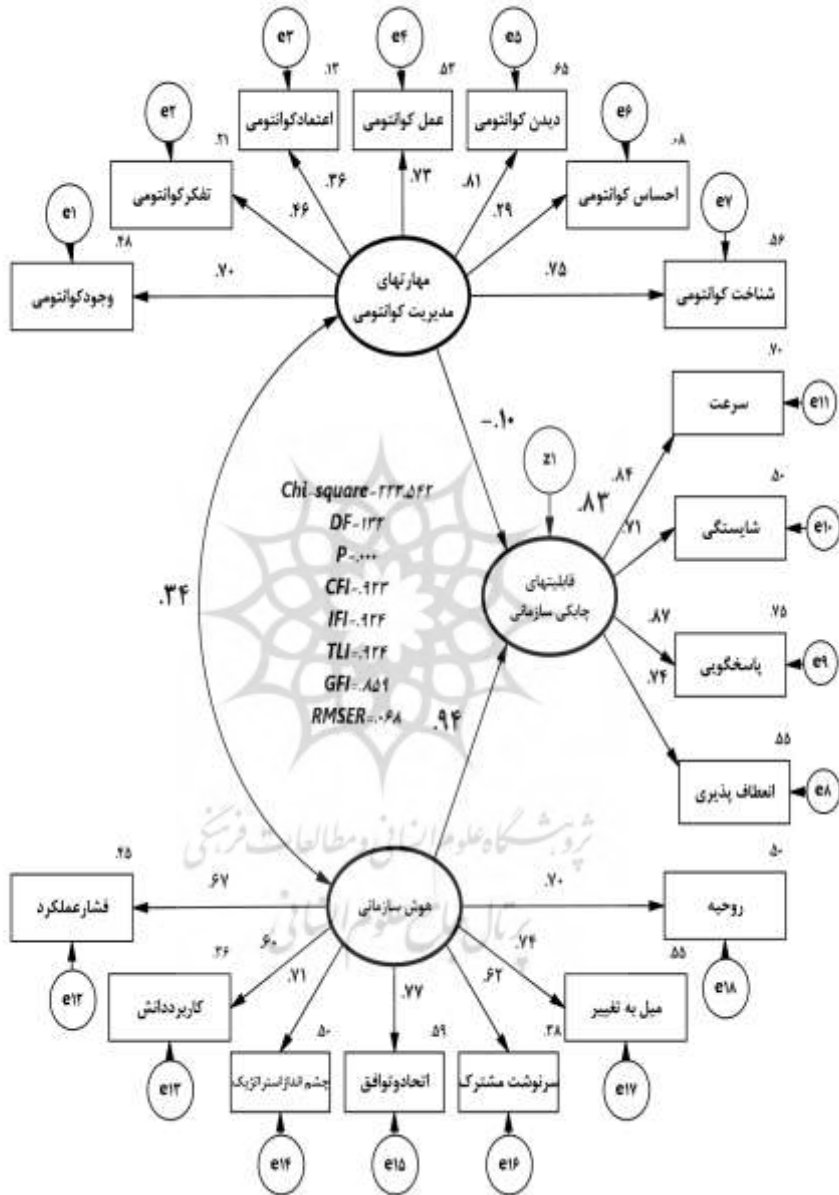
e۳ e۴ e۵
.۱۳ .۵۳ .۶۵
اعتمادکوانتومی عمل کوانتومی دیدن کوانتومی
e۲ e۶
.۲۱ .۰۸
تفکرکوانتومی احساس کوانتومی
.۳۶ .۷۳ .۸۱
e۱ .۴۶ .۲۹ e۷
.۴۸ .۵۶
.۷۰ مهارتهای مدیریت کوانتومی .۷۵
وجودکوانتومی شناخت کوانتومی

.۷۰
سرعت e۱۱
-.۱۰
z۱
.۸۴
.۸۳ .۵۰
.۷۱ شایستگی e۱۰
Chi-square=۲۲۳.۵۶۲
DF=۱۳۲
P=.۰۰۰
CFI=.۹۲۳
.۳۴ IFI=.۹۲۴ قابلیتهای چابکی سازمانی .۸۷ .۷۵
TLI=.۹۲۴ پاسخگویی e۹
GFI=.۸۵۱ .۷۴
RMSER=.۰۶۸ .۹۴
.۵۵
انعطاف پذیری e۸

پژوهشگاه علوم انسانی و مطالعات فرهنگی
پرتال جامع علوم انسانی

.۴۵ .۵۰
.۶۷ هوش سازمانی .۷۰
فشارعملکرد روحیه
.۶۰ .۷۴
e۱۲ .۳۶ .۵۵ e۱۸
.۷۱ .۷۷ .۶۲
کاربرددانش میل به تغییر
.۵۰ .۵۹ .۳۸
e۱۳ چشم اندازاستراتژیک اتحادوتوافق سرنوشت مشترک e۱۷
e۱۴ e۱۵ e۱۶